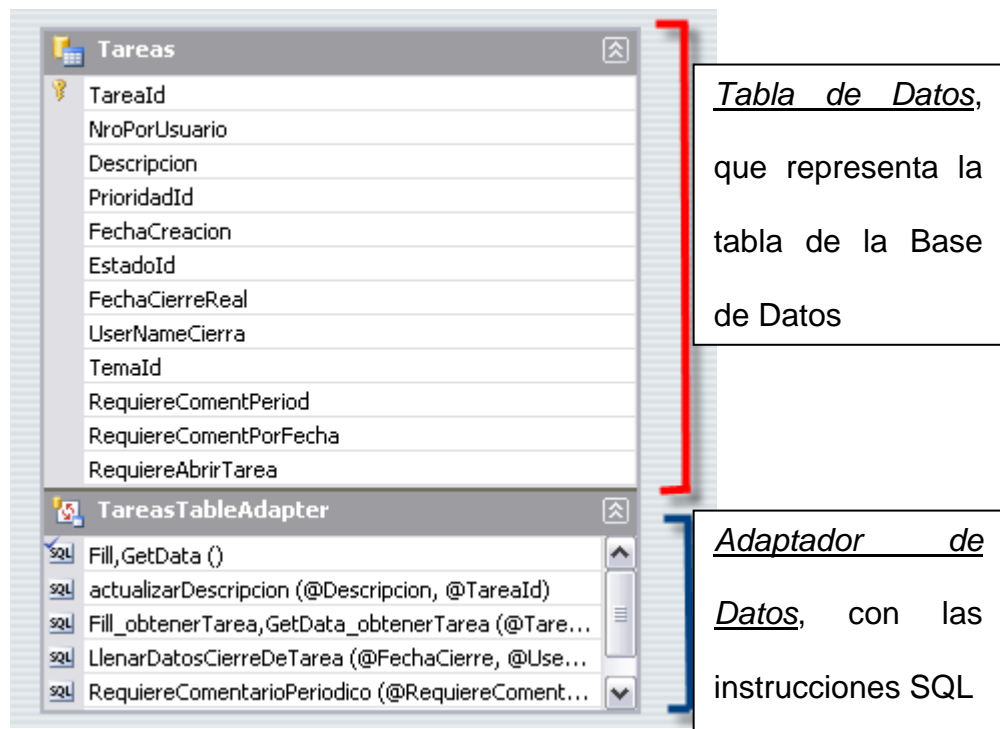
Tareas

TareaId
NroPorUsuario
Descripcion
PrioridadId
FechaCreacion
EstadoId
FechaCierreReal
UserNameCierra
TemaId
RequiereComentPeriod
RequiereComentPorFecha
RequiereAbrirTarea

Tabla de Datos, que representa la tabla de la Base de Datos

TareasTableAdapter

SQL Fill,GetData ()
SQL actualizarDescripcion (@Descripcion, @TareaId)
SQL Fill_obtenerTarea,GetData_obtenerTarea (@Tare...
SQL LlenarDatosCierreDeTarea (@FechaCierre, @Use...
SQL RequiereComentarioPeriodico (@RequiereComent...

Adaptador de Datos, con las instrucciones SQL